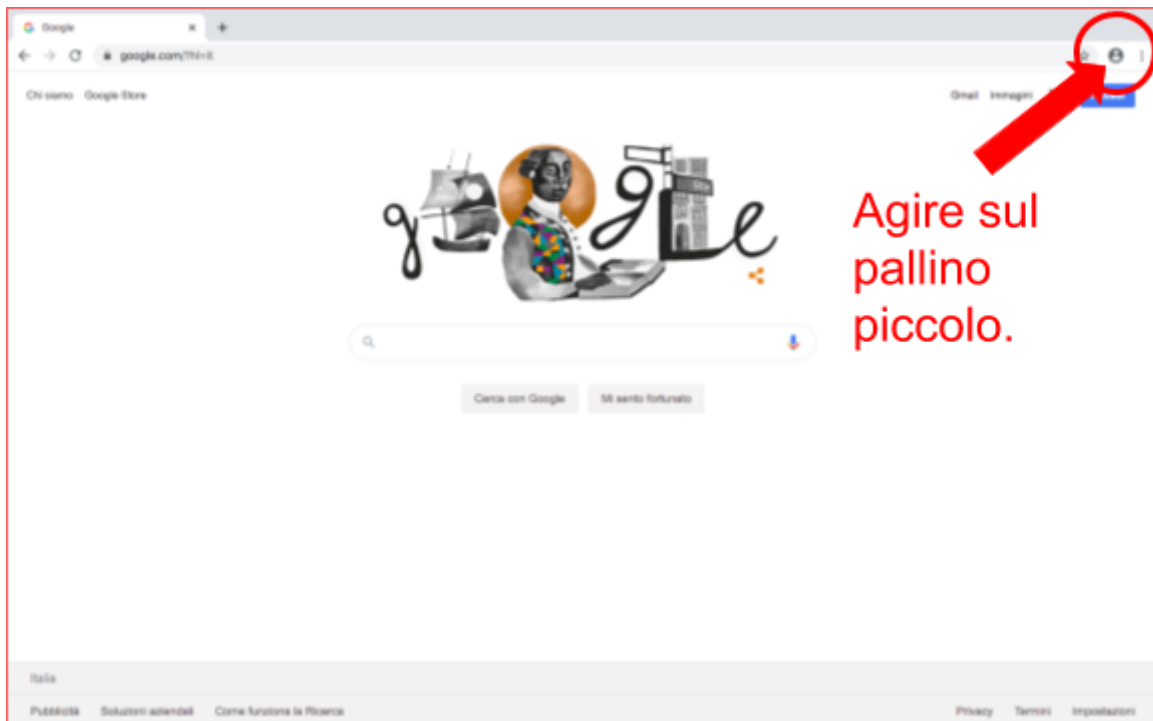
Google

google.com/?hl=it

Chi siamo Google Store

Gmail Immagini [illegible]

Agire sul pallino piccolo.

Cerca con Google Mi sento fortunato

Italia

Pubblicità Soluzioni aziendali Come funziona la Ricerca

Privacy Termini Impostazioni